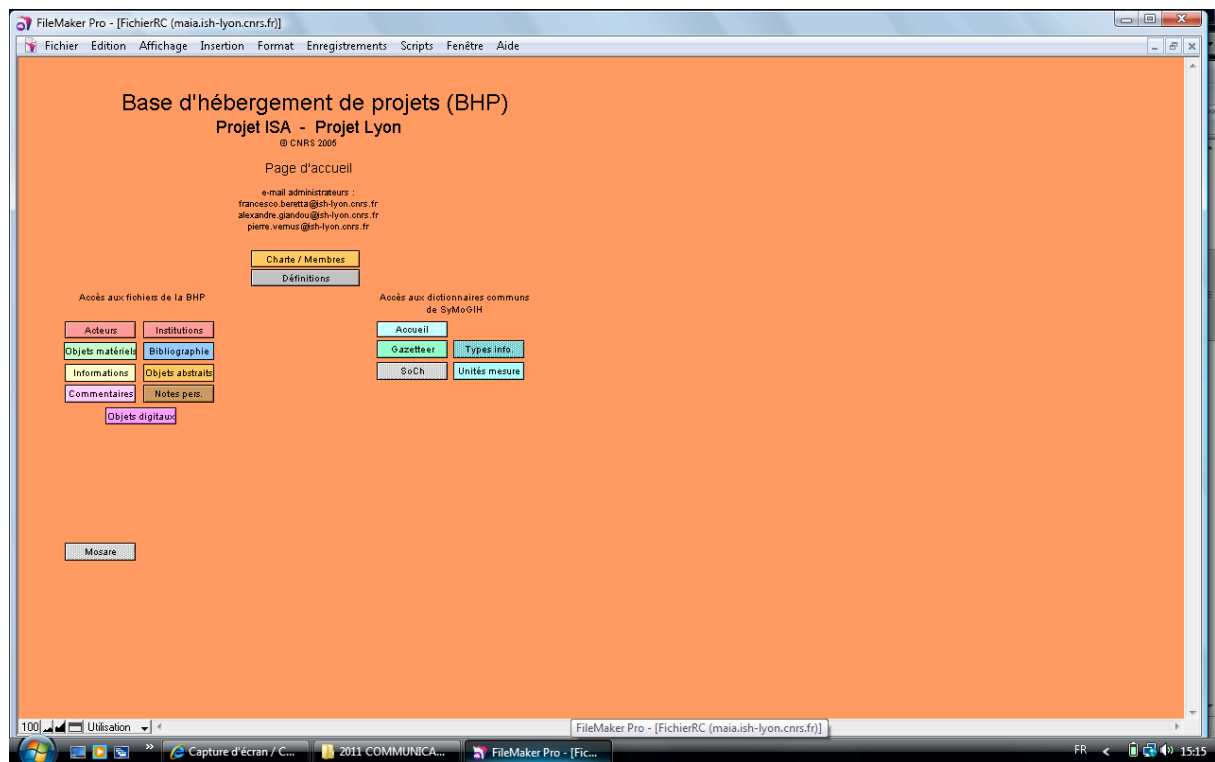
FileMaker Pro - [FichierRC (maia.ish-lyon.cnrs.fr)]

Fichier Edition Affichage Insertion Format Enregistrements Scripts Fenêtre Aide

Base d'hébergement de projets (BHP)
Projet ISA - Projet Lyon
@ CNRS 2005

Page d'accueil

e-mail administrateurs :
francesco.beretta@ish-lyon.cnrs.fr
alexandre.giandou@ish-lyon.cnrs.fr
pierre.vernus@ish-lyon.cnrs.fr

Charte / Membres
Définitions

Accès aux fichiers de la BHP

Acteurs
Institutions
Objets matériels
Bibliographie
Informations
Objets abstraits
Commentaires
Notes pers.
Objets digitaux

Accès aux dictionnaires communs de SyMoGIH

Accueil
Gazetteer
Types info.
SoCh
Unités mesure

Mosare

100 Utilisation

FileMaker Pro - [FichierRC (maia.ish-lyon.cnrs.fr)]

Capture d'écran / C...
2011 COMMUNICA...
FileMaker Pro - [Fic...
FR 15:15